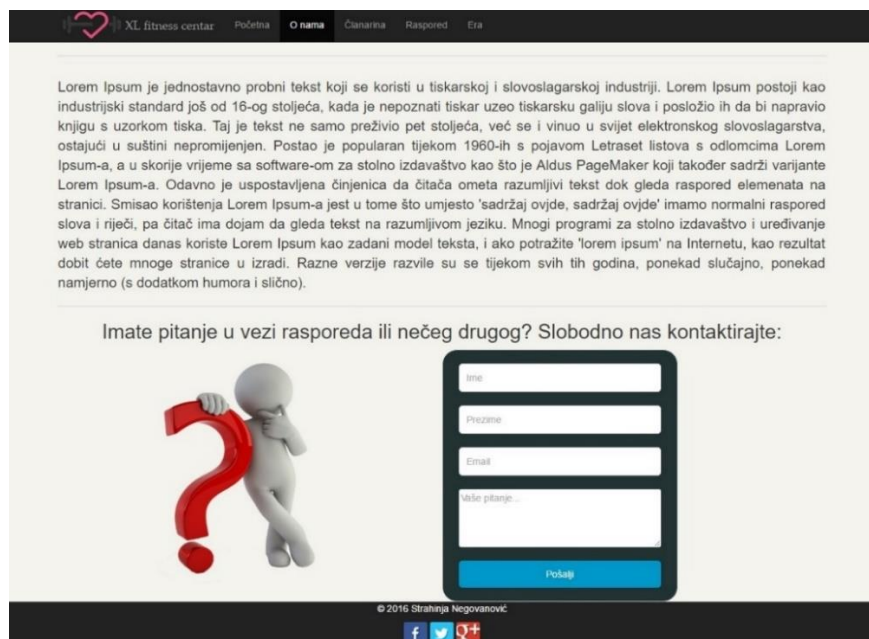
XL fitness centar Početna O nama Članarina Raspored Era

Lorem Ipsum je jednostavno probni tekst koji se koristi u tiskarskoj i slovoslagarskoj industriji. Lorem Ipsum postoji kao industrijski standard još od 16-og stoljeća, kada je nepoznati tiskar uzeo tiskarsku galiju slova i posložio ih da bi napravio knjigu s uzorkom tiska. Taj je tekst ne samo preživio pet stoljeća, već se i vinuo u svijet elektronskog slovoslagarstva, ostajući u suštini nepromijenjen. Postao je popularan tijekom 1960-ih s pojavom Letraset listova s odlomcima Lorem Ipsum-a, a u skorije vrijeme sa software-om za stolno izdavaštvo kao što je Aldus PageMaker koji također sadrži varijante Lorem Ipsum-a. Odavno je uspostavljena činjenica da čitača ometa razumljivi tekst dok gleda raspored elemenata na stranici. Smisao korištenja Lorem Ipsum-a jest u tome što umjesto 'sadržaj ovjde, sadržaj ovjde' imamo normalni raspored slova i riječi, pa čitač ima dojam da gleda tekst na razumljivom jeziku. Mnogi programi za stolno izdavaštvo i uređivanje web stranica danas koriste Lorem Ipsum kao zadani model teksta, i ako potražite 'lorem ipsum' na Internetu, kao rezultat dobit ćete mnoge stranice u izradi. Razne verzije razvile su se tijekom svih tih godina, ponekad slučajno, ponekad namjerno (s dodatkom humora i slično).

Imate pitanje u vezi rasporeda ili nečeg drugog? Slobodno nas kontaktirajte:

Ime

Prezime

Email

Vaše pitanje...

Pošalji

© 2016 Strahinja Negovanović

f